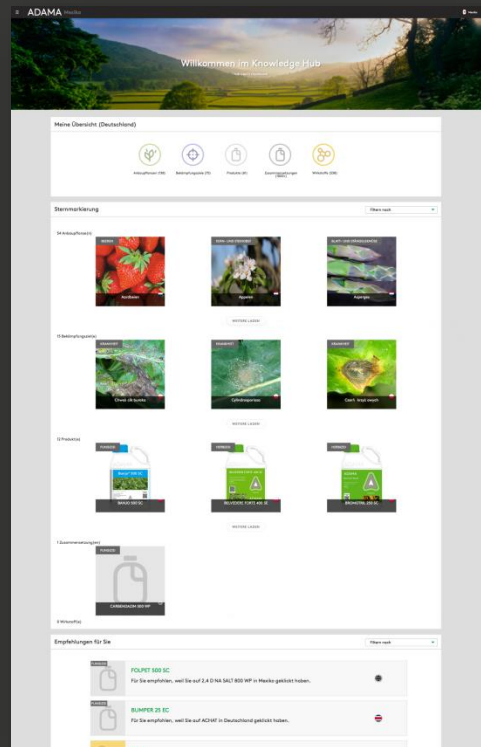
ADAMA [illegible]

Willkommen im Knowledge Hub

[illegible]

Meine Übersicht (Deutschland)

Anbaupflanzen (198) Bekämpfungsziele (75) Produkte (61) Zusammensetzungen (3861) Wirkstoffe (208)

Sternmarkierung

Filtern nach

34 Anbaupflanze(n)

BEEREN
Acilbeiten

KERN- UND STEINOBST
Apples

BLATT- UND STÄNGELGEMÜSE
Asperges

WEITERE LADEN

15 Bekämpfungsziel(e)

KRANKHEIT
Clivein de bombs

KRANKHEIT
Cylindrosporiose

KRANKHEIT
Cont. leaf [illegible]

WEITERE LADEN

12 Produkt(e)

FUNGIZID
BAVAO 500 SC

HERBIZID
BELVEDERE FORTE 400 SC

HERBIZID
BROMOTRIL 250 SC

WEITERE LADEN

1 Zusammensetzung(en)

FUNGIZID
CARBENDAZIM 500 WP

0 Wirkstoff(e)

Empfehlungen für Sie

Filtern nach

FUNGIZID
FOLPET 500 SC
Für Sie empfohlen, weil Sie auf 2,4 D NA SALT 800 WP in Mexiko geklickt haben.

FUNGIZID
BUMPER 25 EC
Für Sie empfohlen, weil Sie auf ACHAT in Deutschland geklickt haben.